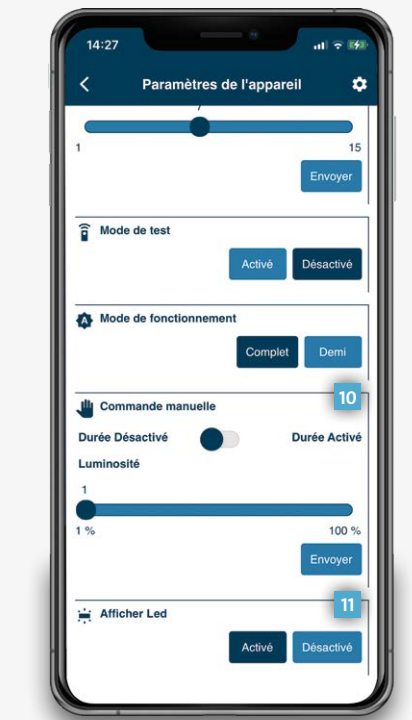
14:27

Paramètres de l'appareil

7

1

15

Envoyer

Mode de test

Activé

Désactivé

Mode de fonctionnement

Complet

Demi

10

Commande manuelle

Durée Désactivé

Durée Activé

Luminosité

1

1 %

100 %

Envoyer

11

Afficher Led

Activé

Désactivé